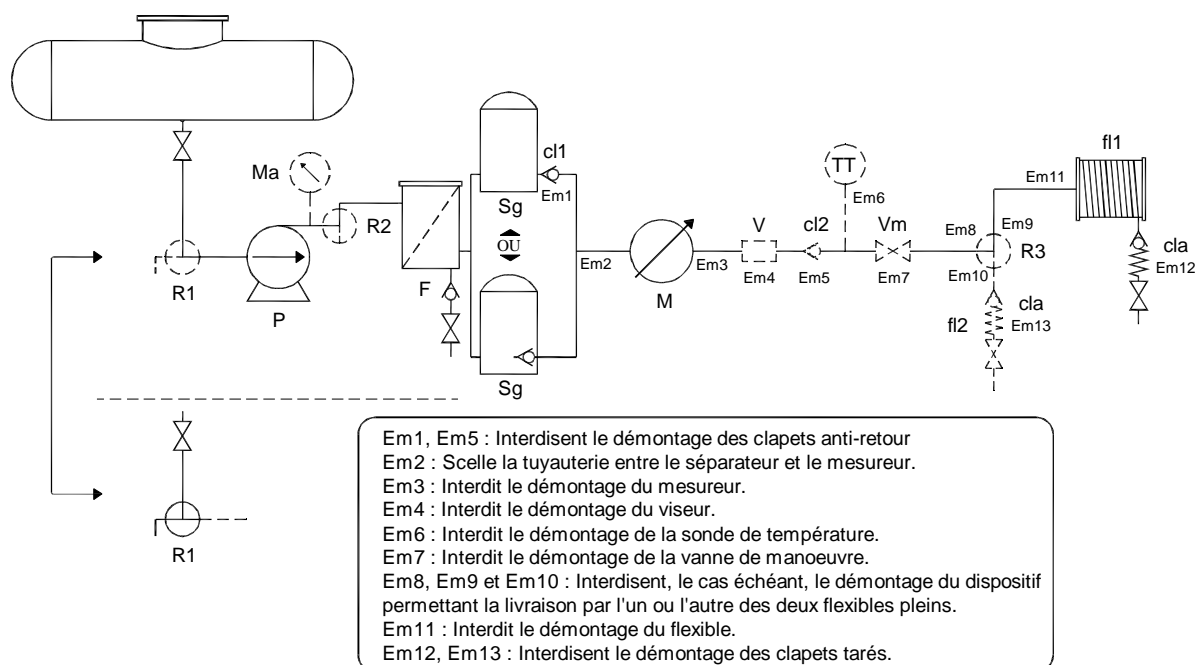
Ma
cl1
Em1
Sg
OU
Sg
R2
F
R1
P
Em2
M
Em3
TT
Em6
V
Em4
cl2
Em5
Vm
Em7
Em8
Em9
Em10
R3
Em11
fl1
cla
Em12
cla
Em13
fl2
R1

Em1, Em5 : Interdisent le démontage des clapets anti-retour
Em2 : Scelle la tuyauterie entre le séparateur et le mesureur.
Em3 : Interdit le démontage du mesureur.
Em4 : Interdit le démontage du viseur.
Em6 : Interdit le démontage de la sonde de température.
Em7 : Interdit le démontage de la vanne de manoeuvre.
Em8, Em9 et Em10 : Interdisent, le cas échéant, le démontage du dispositif permettant la livraison par l'un ou l'autre des deux flexibles pleins.
Em11 : Interdit le démontage du flexible.
Em12, Em13 : Interdisent le démontage des clapets tarés.